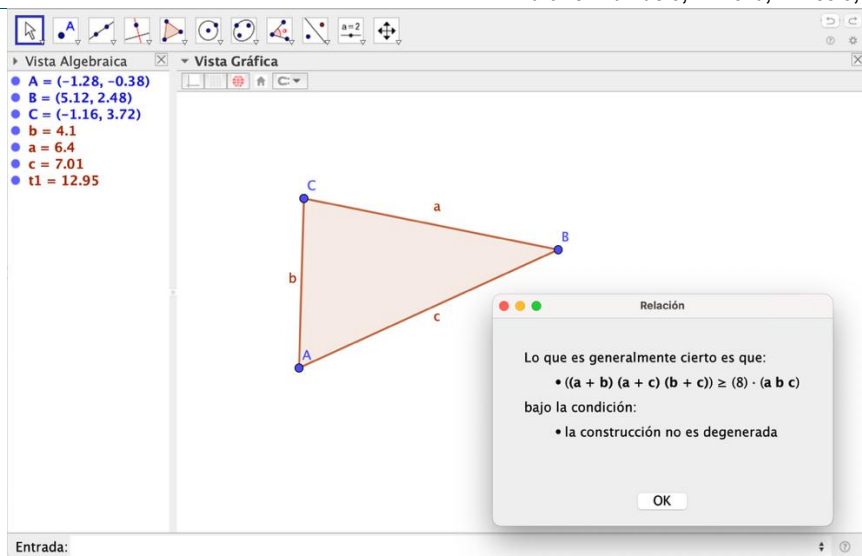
a=2

Vista Algebraica

- A = (−1.28, −0.38)
- B = (5.12, 2.48)
- C = (−1.16, 3.72)
- b = 4.1
- a = 6.4
- c = 7.01
- t1 = 12.95

Vista Gráfica

C
a
B
b
c
A

Relación

Lo que es generalmente cierto es que:

• ((a + b) (a + c) (b + c)) ≥ (8) · (a b c)

bajo la condición:

• la construcción no es degenerada

OK

Entrada: